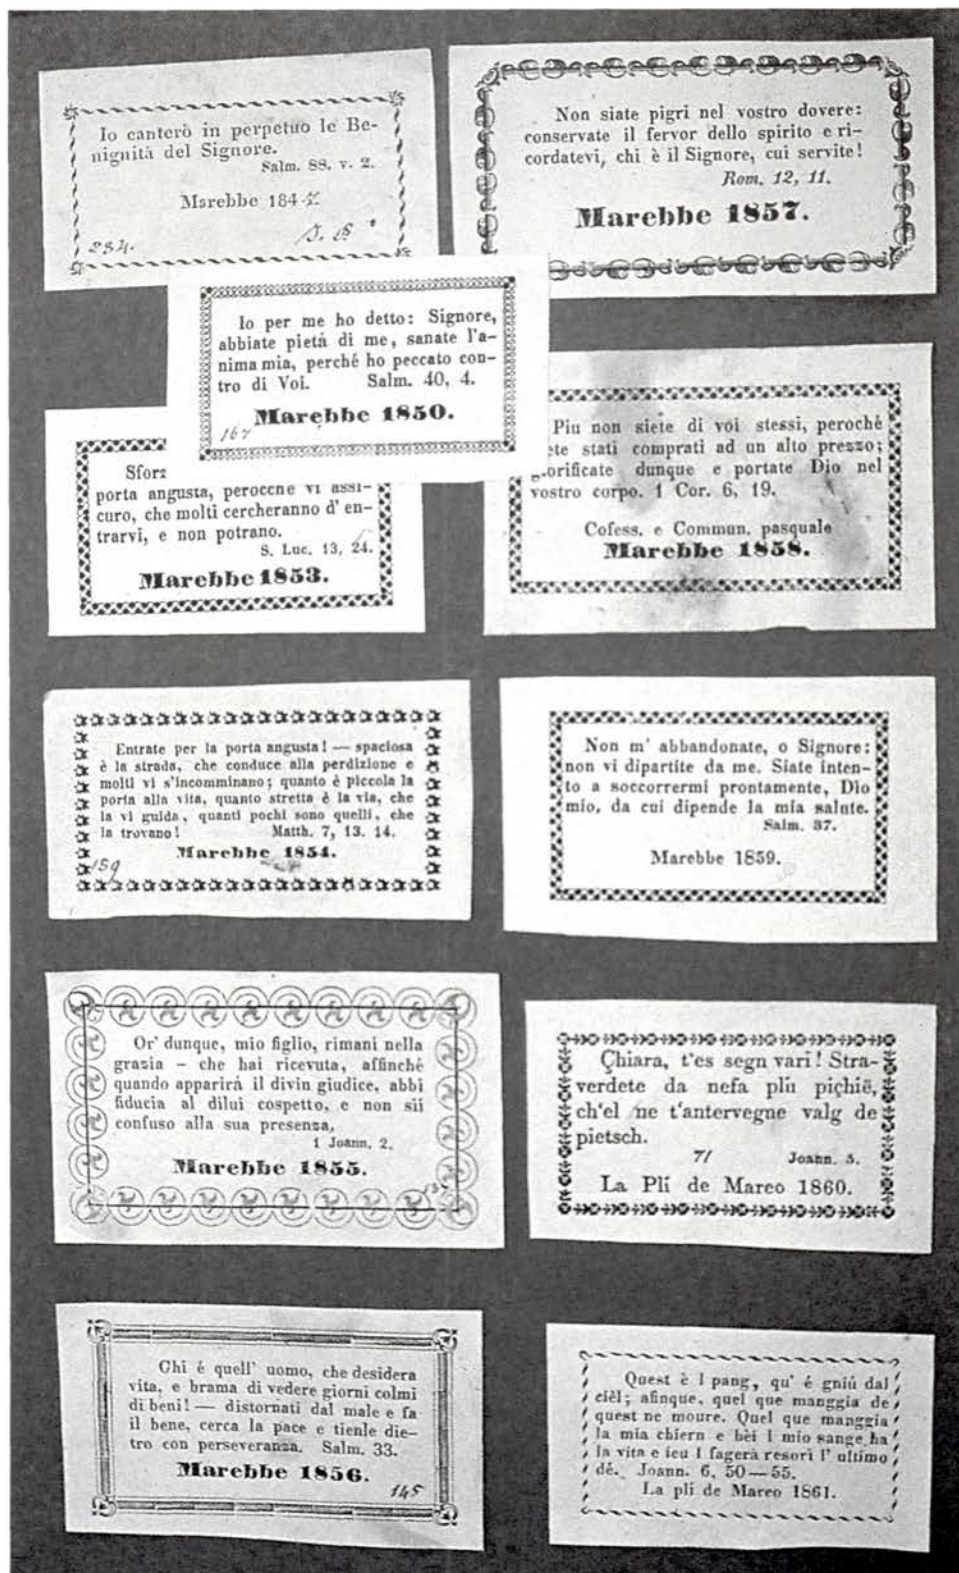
Io canterò in perpetuo le Benignità del Signore.
Salm. 88. v. 2.

Marebbe 184 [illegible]

234.
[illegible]

Non siate pigri nel vostro dovere: conservate il fervor dello spirito e ricordatevi, chi è il Signore, cui servite!
Rom. 12, 11.

Marebbe 1857.

Io per me ho detto: Signore, abbiate pietà di me, sanate l'anima mia, perchè ho peccato contro di Voi. Salm. 40, 4.

Marebbe 1850.
167

Sforz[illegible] porta angusta, perocchè vi assicuro, che molti cercheranno d' entrarvi, e non potrano.
S. Luc. 13, 24.

Marebbe 1853.

Più non siete di voi stessi, perochè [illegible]ete stati comprati ad un alto prezzo; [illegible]orificate dunque e portate Dio nel vostro corpo. 1 Cor. 6, 19.

Cofess. e Commun. pasquale
Marebbe 1858.

Entrate per la porta angusta! — spaciosa è la strada, che conduce alla perdizione e molti vi s'incomminano; quanto è piccola la porta alla vita, quanto stretta è la via, che la vi guida, quanti pochi sono quelli, che la trovano! Matth. 7, 13. 14.
159
Marebbe 1854.

Non m' abbandonate, o Signore: non vi dipartite da me. Siate intento a soccorrermi prontamente, Dio mio, da cui dipende la mia salute.
Salm. 37.

Marebbe 1859.

Or' dunque, mio figlio, rimani nella grazia - che hai ricevuta, affinchè quando apparirà il divin giudice, abbi fiducia al dilui cospetto, e non sii confuso alla sua presenza.
1 Joann. 2.

Marebbe 1855.
137

Çhiara, t'es segn vari! Straverdete da nefa plü piçhië, ch'el ne t'antervegne valg de pietsch.
71 Joann. 5.
La Plì de Mareo 1860.

Chi è quell' uomo, che desidera vita, e brama di vedere giorni colmi di beni! — distornati dal male e fa il bene, cerca la pace e tienle dietro con perseveranza. Salm. 33.

Marebbe 1856.
145

Quest è l pang, qu' é gniü dal ciël; afinque, quel que manggia de quest ne moure. Quel que manggia la mia chiern e bëi l mio sange ha la vita e ieu l fagerà resorì l' ultimo dé. Joann. 6, 50—55.
La pli de Mareo 1861.